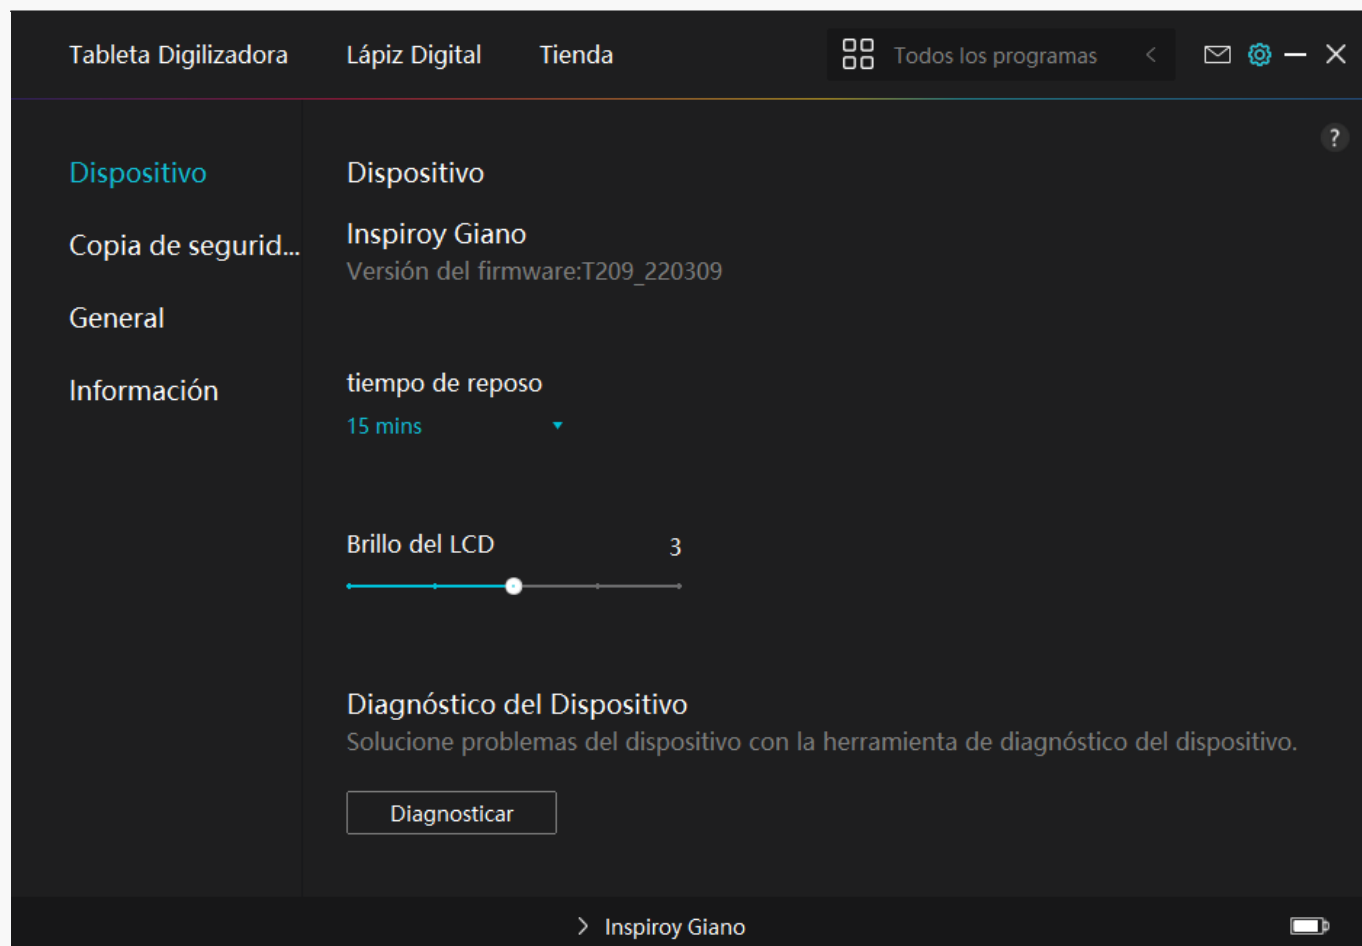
Tableta Digilizadora Lápiz Digital Tienda Todos los programas

?

Dispositivo
Copia de segurid...
General
Información

Dispositivo

Inspiroy Giano
Versión del firmware:T209_220309

tiempo de reposo
15 mins

Brillo del LCD 3

Diagnóstico del Dispositivo
Solucione problemas del dispositivo con la herramienta de diagnóstico del dispositivo.

Diagnosticar

> Inspiroy Giano